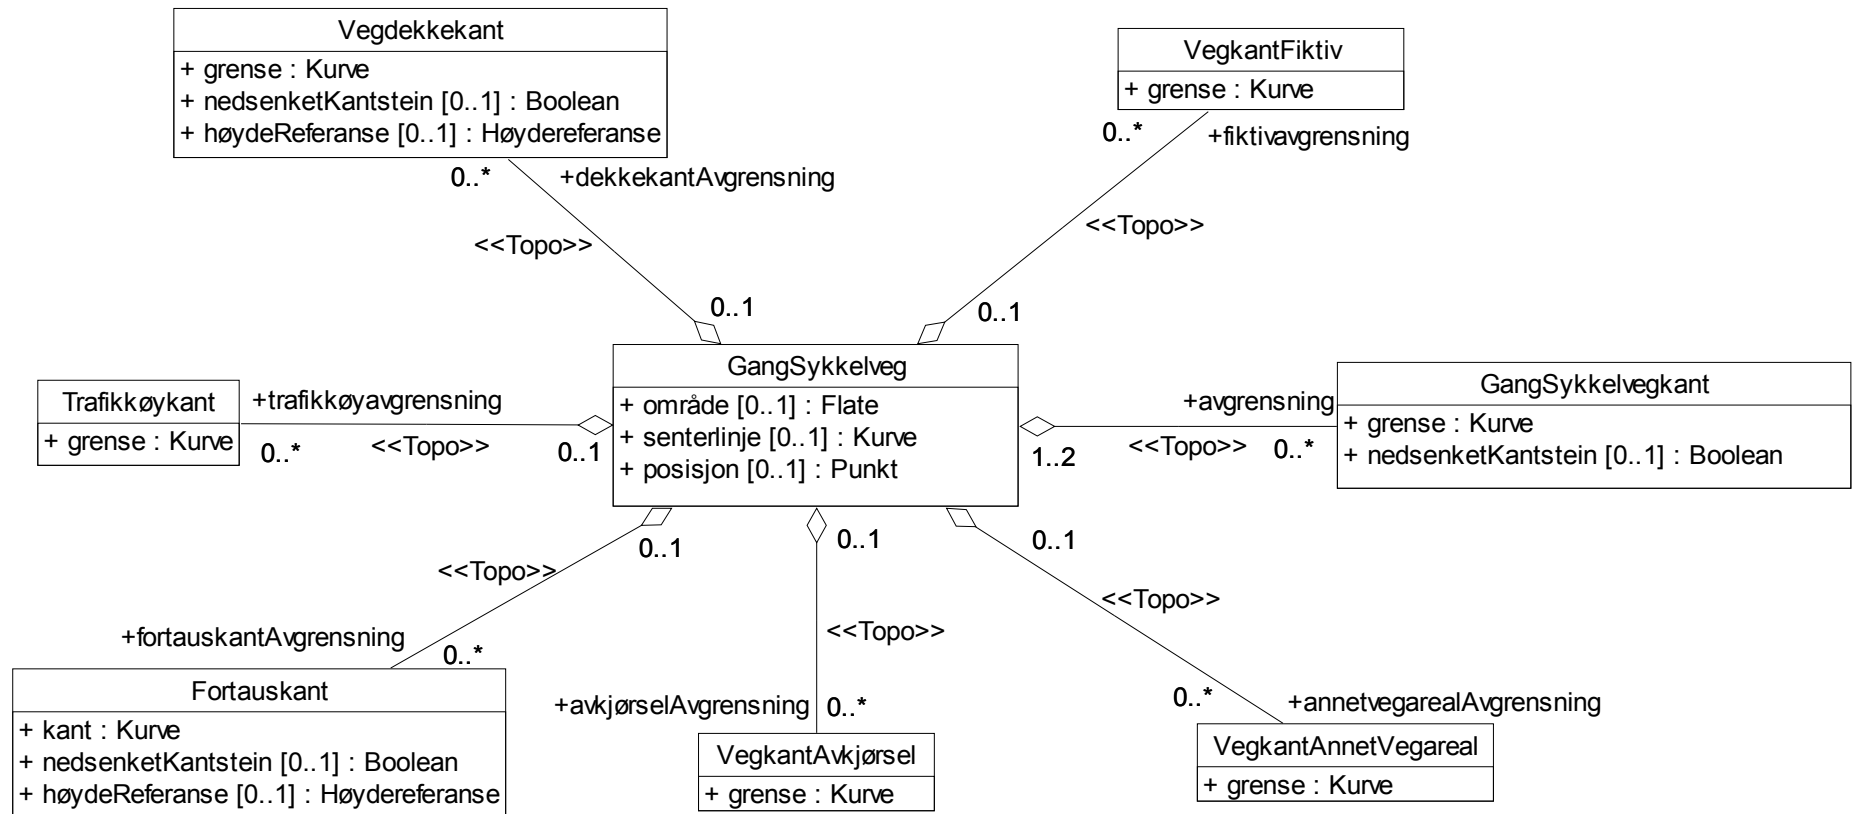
Vegdekkekant
+ grense : Kurve
+ nedsenketKantstein [0..1] : Boolean
+ høydeReferanse [0..1] : Høydereferanse

0..*
+dekkekantAvgrensning
<<Topo>>
0..1

VegkantFiktiv
+ grense : Kurve

0..*
+fiktivavgrensning
<<Topo>>
0..1

Trafikkøykant
+ grense : Kurve

+trafikkøyavgrensning
0..*
<<Topo>>
0..1

GangSykkelveg
+ område [0..1] : Flate
+ senterlinje [0..1] : Kurve
+ posisjon [0..1] : Punkt

+avgrensning
1..2
<<Topo>>
0..*

GangSykkelvegkant
+ grense : Kurve
+ nedsenketKantstein [0..1] : Boolean

0..1
<<Topo>>
+fortauskantAvgrensning
0..*

Fortauskant
+ kant : Kurve
+ nedsenketKantstein [0..1] : Boolean
+ høydeReferanse [0..1] : Høydereferanse

0..1
<<Topo>>
+avkjørselAvgrensning
0..*

VegkantAvkjørsel
+ grense : Kurve

0..1
<<Topo>>
0..*
+annetvegarealAvgrensning

VegkantAnnetVegareal
+ grense : Kurve